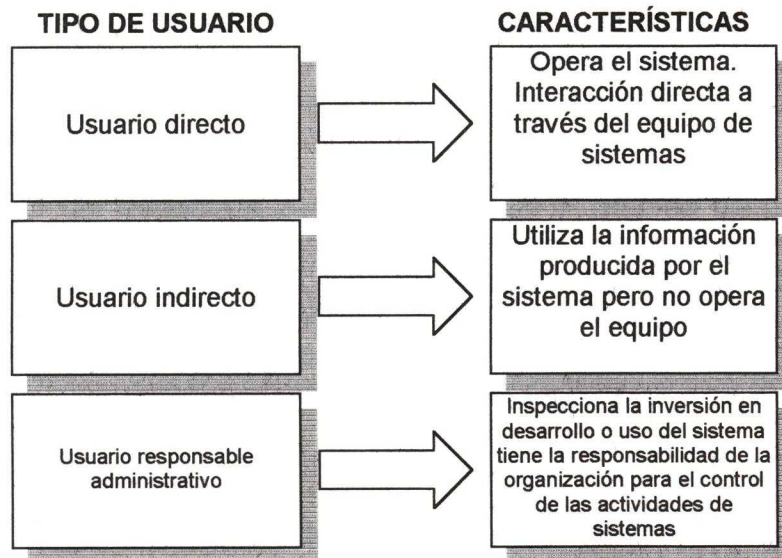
TIPO DE USUARIO

CARACTERÍSTICAS

Usuario directo

Opera el sistema. Interacción directa a través del equipo de sistemas

Usuario indirecto

Utiliza la información producida por el sistema pero no opera el equipo

Usuario responsable administrativo

Inspecciona la inversión en desarrollo o uso del sistema tiene la responsabilidad de la organización para el control de las actividades de sistemas